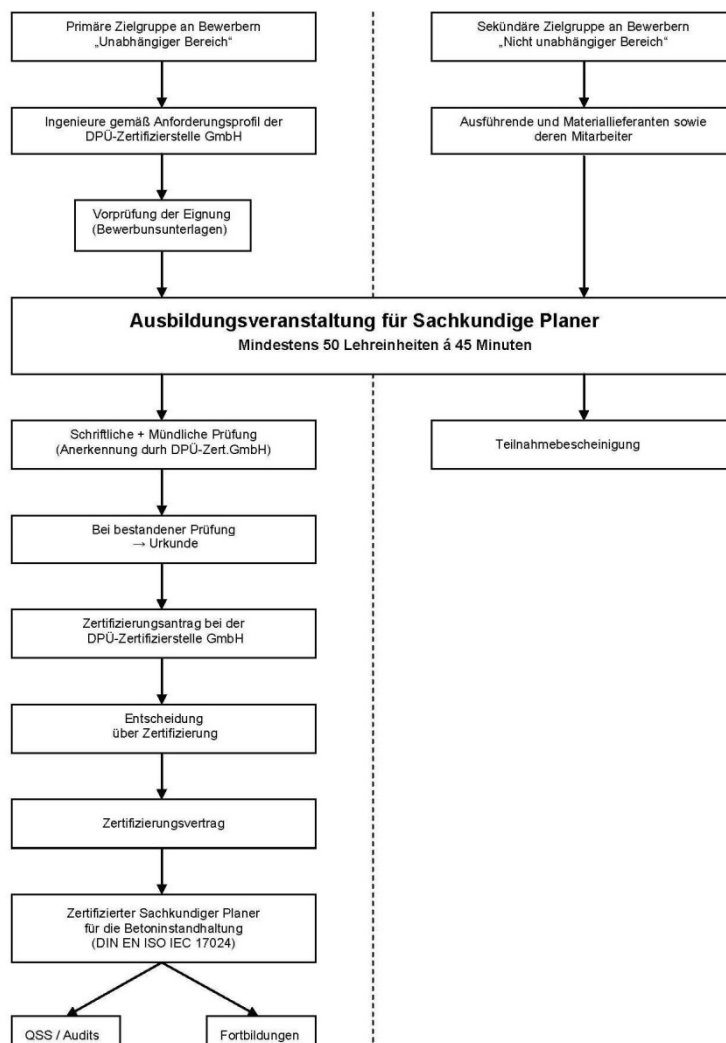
Primäre Zielgruppe an Bewerbern „Unabhängiger Bereich“

Sekündäre Zielgruppe an Bewerbern „Nicht unabhängiger Bereich“

Ingenieure gemäß Anforderungsprofil der DPÜ-Zertifizierstelle GmbH

Ausführende und Materiallieferanten sowie deren Mitarbeiter

Vorprüfung der Eignung (Bewerbunsunterlagen)

Ausbildungsveranstaltung für Sachkundige Planer

Mindestens 50 Lehreinheiten á 45 Minuten

Schriftliche + Mündliche Prüfung (Anerkennung durh DPÜ-Zert.GmbH)

Teilnahmebescheinigung

Bei bestandener Prüfung → Urkunde

Zertifizierungsantrag bei der DPÜ-Zertifizierstelle GmbH

Entscheidung über Zertifizierung

Zertifizierungsvertrag

Zertifizierter Sachkundiger Planer für die Betoninstandhaltung (DIN EN ISO IEC 17024)

QSS / Audits

Fortbildungen